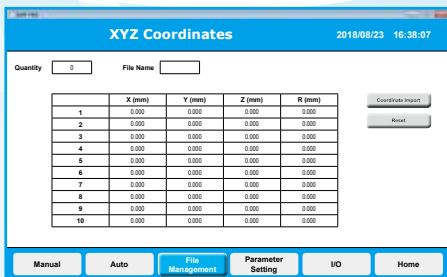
XYZ Coordinates 2018/08/23 16:38:07

Quantity 0 File Name

| | X (mm) | Y (mm) | Z (mm) | R (mm) |
|---|---|---|---|---|
| 1 | 0.000 | 0.000 | 0.000 | 0.000 |
| 2 | 0.000 | 0.000 | 0.000 | 0.000 |
| 3 | 0.000 | 0.000 | 0.000 | 0.000 |
| 4 | 0.000 | 0.000 | 0.000 | 0.000 |
| 5 | 0.000 | 0.000 | 0.000 | 0.000 |
| 6 | 0.000 | 0.000 | 0.000 | 0.000 |
| 7 | 0.000 | 0.000 | 0.000 | 0.000 |
| 8 | 0.000 | 0.000 | 0.000 | 0.000 |
| 9 | 0.000 | 0.000 | 0.000 | 0.000 |
| 10 | 0.000 | 0.000 | 0.000 | 0.000 |

Coordinate import

Reset

Manual Auto File Management Parameter Setting I/O Home